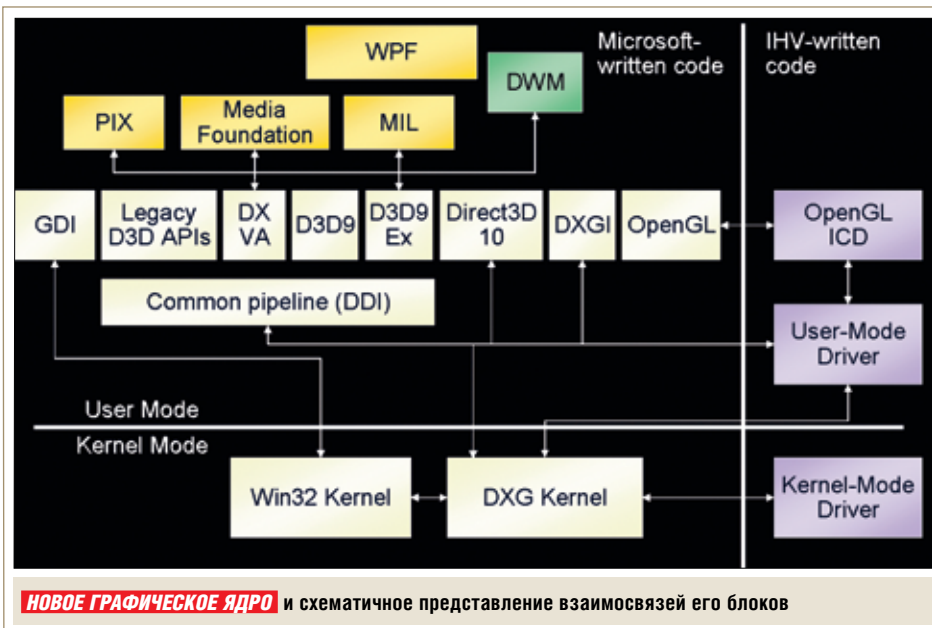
WPF

Microsoft-written code

IHV-written code

DWM

PIX

Media Foundation

MIL

GDI

Legacy D3D APIs

DX VA

D3D9

D3D9 Ex

Direct3D 10

DXGI

OpenGL

OpenGL ICD

Common pipeline (DDI)

User-Mode Driver

User Mode

Kernel Mode

Win32 Kernel

DXG Kernel

Kernel-Mode Driver

НОВОЕ ГРАФИЧЕСКОЕ ЯДРО и схематичное представление взаимосвязей его блоков